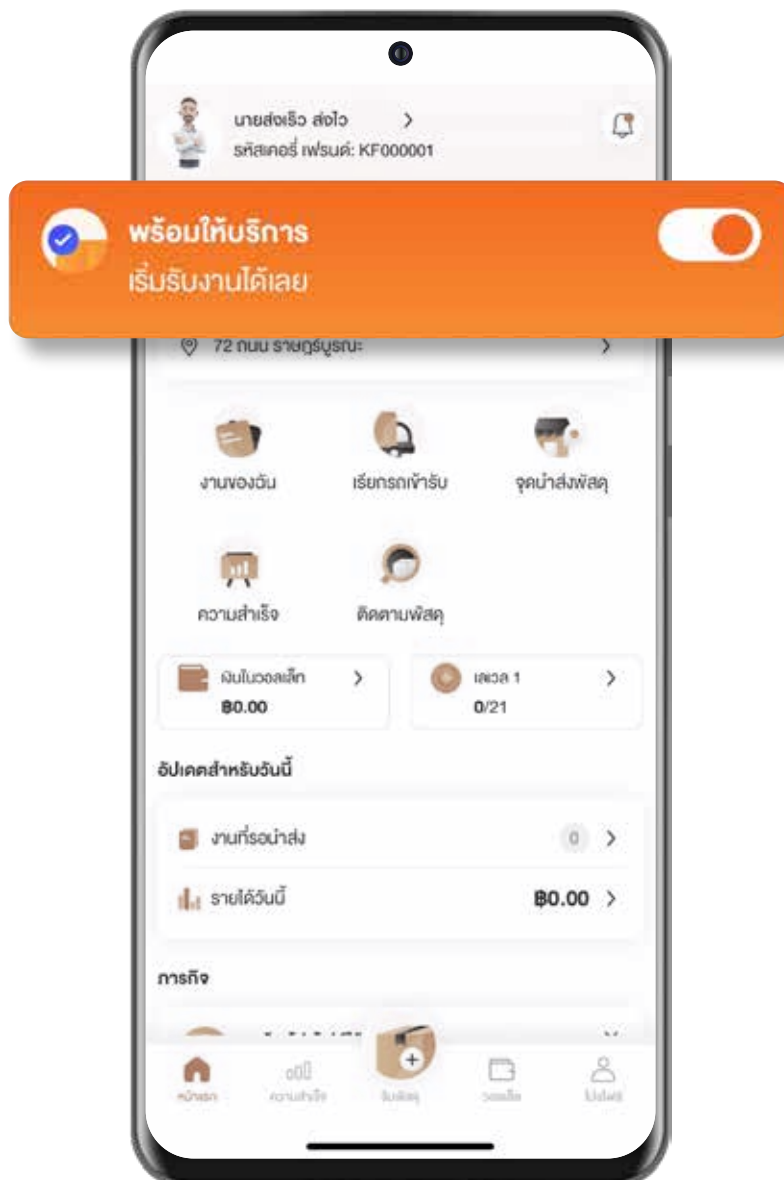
นายส่งเร็ว ส่งไว >
รหัสเคอรี่ เฟรนด์: KF000001

พร้อมให้บริการ
เริ่มรับงานได้เลย

72 ถนน ราษฎร์บูรณะ >

งานของฉัน
เรียกรถเข้ารับ
จุดนำส่งพัสดุ
ความสำเร็จ
ติดตามพัสดุ

เงินในวอลเล็ท >
฿0.00

เลเวล 1 >
0/21

อัปเดตสำหรับวันนี้

งานที่รอนำส่ง 0 >

รายได้วันนี้ ฿0.00 >

ภารกิจ

หน้าแรก
ความสำเร็จ
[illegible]
วอลเล็ท
โปรไฟล์